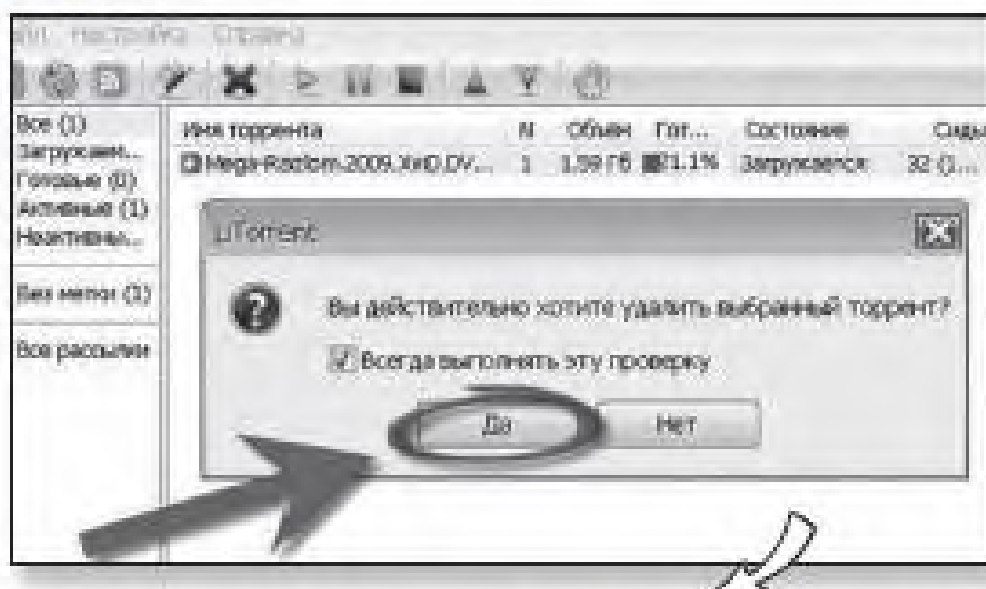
айл Настройка Справка

Все (1)
Загружаем...
Готовые (0)
Активные (1)
Неактивны...

Без меток (1)

Все рассылки

| Имя торрента | N | Объем | Гот... | Состояние | Сиды |
|---|---|---|---|---|---|
| Mega-Random.2009.XviD.DV... | 1 | 1.59 Гб | 1.1% | Загружается | 32 (1... |

µTorrent

Вы действительно хотите удалить выбранный торрент?

Всегда выполнять эту проверку

Да

Нет